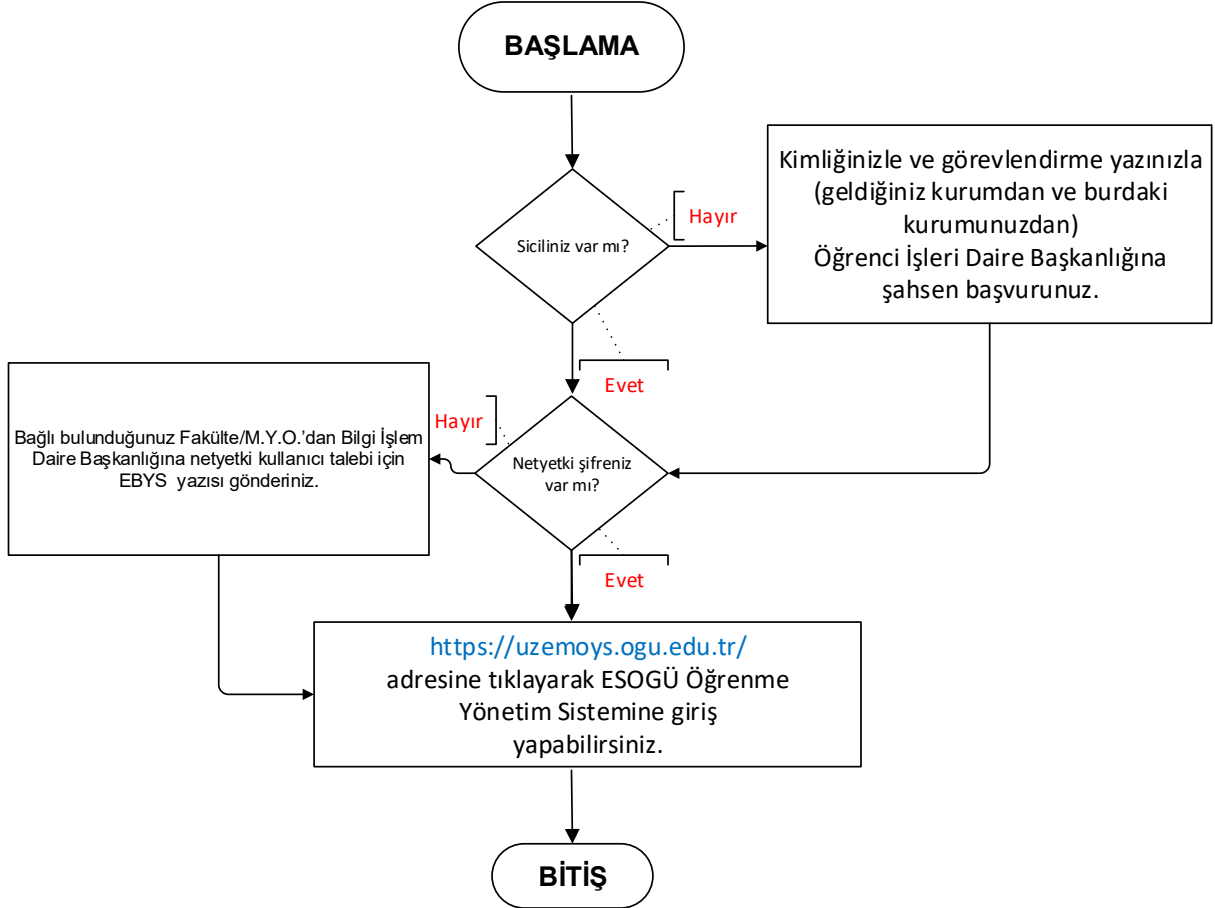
BAŞLAMA

Siciliniz var mı?

Hayır

Kimliğinizle ve görevlendirme yazınızla (geldiğiniz kurumdan ve burdaki kurumunuzdan) Öğrenci İşleri Daire Başkanlığına şahsen başvurunuz.

Evet

Hayır

Netyetki şifreniz var mı?

Bağlı bulunduğunuz Fakülte/M.Y.O.'dan Bilgi İşlem Daire Başkanlığına netyetki kullanıcı talebi için EBYS yazısı gönderiniz.

Evet

https://uzemoys.ogu.edu.tr/ adresine tıklayarak ESOGÜ Öğrenme Yönetim Sistemine giriş yapabilirsiniz.

BİTİŞ